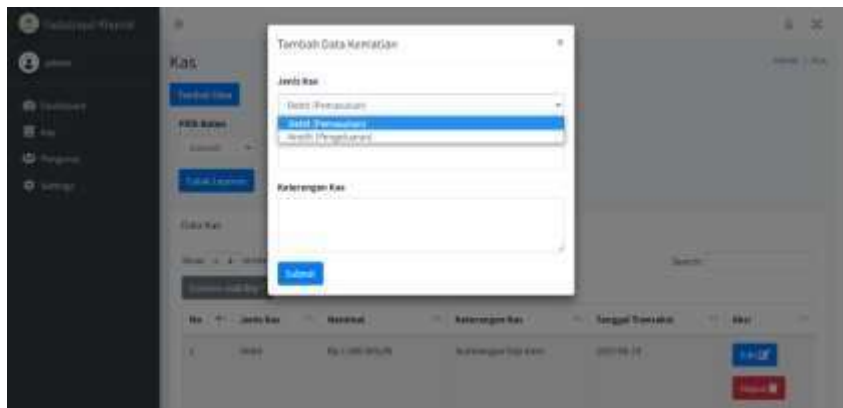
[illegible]

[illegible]

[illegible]

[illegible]

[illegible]

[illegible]

Kas

Tambah Data Kematian

×

Jenis Kas

Debit (Pemasukan)

Debit (Pemasukan)

Kredit (Pengeluaran)

Keterangan Kas

Submit

Search:

| No | Jenis Kas | Nominal | Keterangan Kas | Tanggal Transaksi | Aksi |
|---|---|---|---|---|---|
| 1 | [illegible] | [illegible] | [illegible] | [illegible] | Edit Hapus |